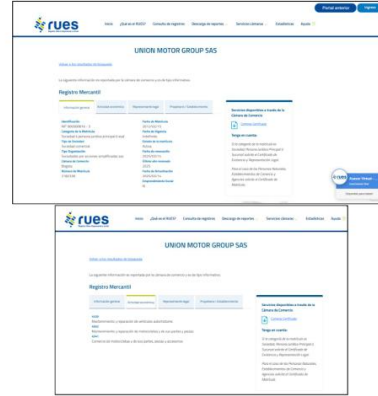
rues

Inicio ¿Qué es el RUES? Consulta de registros Descarga de reportes Servicios virtuales Estadísticas Ayuda

Portal anterior Ingresar

UNION MOTOR GROUP SAS

Volver a los resultados de búsqueda

La siguiente información es reportada por la cámara de comercio y es de tipo informativo.

Registro Mercantil

Información general Actividad económica Representante legal Propietario / Establecimiento

Identificación
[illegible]
Categoría de la Matrícula
Sociedad o persona jurídica principal o sucursal
Tipo de Sociedad
Sociedad comercial
Tipo Organización
Sociedades por acciones simplificadas sas
Cámara de Comercio
Bogotá
Número de Matrícula
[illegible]

Fecha de Matrícula
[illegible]
Fecha de Vigencia
Indefinida
Estado de la matrícula
Activa
Fecha de renovación
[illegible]
Último año renovado
2023
Fecha de Actualización
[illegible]
Emprendimiento Social
No

Servicios disponibles a través de la Cámara de Comercio

Comprar Certificado

Tenga en cuenta:

Si la categoría de la matrícula es Sociedad ó Persona Jurídica Principal ó Sucursal recuerde el Certificado de Existencia y Representación Legal.

Para el caso de las Personas Naturales, Establecimientos de Comercio y Agencias solicite el Certificado de Matrícula.

rues

Inicio ¿Qué es el RUES? Consulta de registros Descarga de reportes Servicios virtuales Estadísticas Ayuda

UNION MOTOR GROUP SAS

Volver a los resultados de búsqueda

La siguiente información es reportada por la cámara de comercio y es de tipo informativo.

Registro Mercantil

Información general Actividad económica Representante legal Propietario / Establecimiento

4520
Mantenimiento y reparación de vehículos automotores
4542
Mantenimiento y reparación de motocicletas y de sus partes y piezas
4541
Comercio de motocicletas y de sus partes, piezas y accesorios

Servicios disponibles a través de la Cámara de Comercio

Comprar Certificado

Tenga en cuenta:

Si la categoría de la matrícula es Sociedad ó Persona Jurídica Principal ó Sucursal recuerde el Certificado de Existencia y Representación Legal.

Para el caso de las Personas Naturales, Establecimientos de Comercio y Agencias solicite el Certificado de Matrícula.